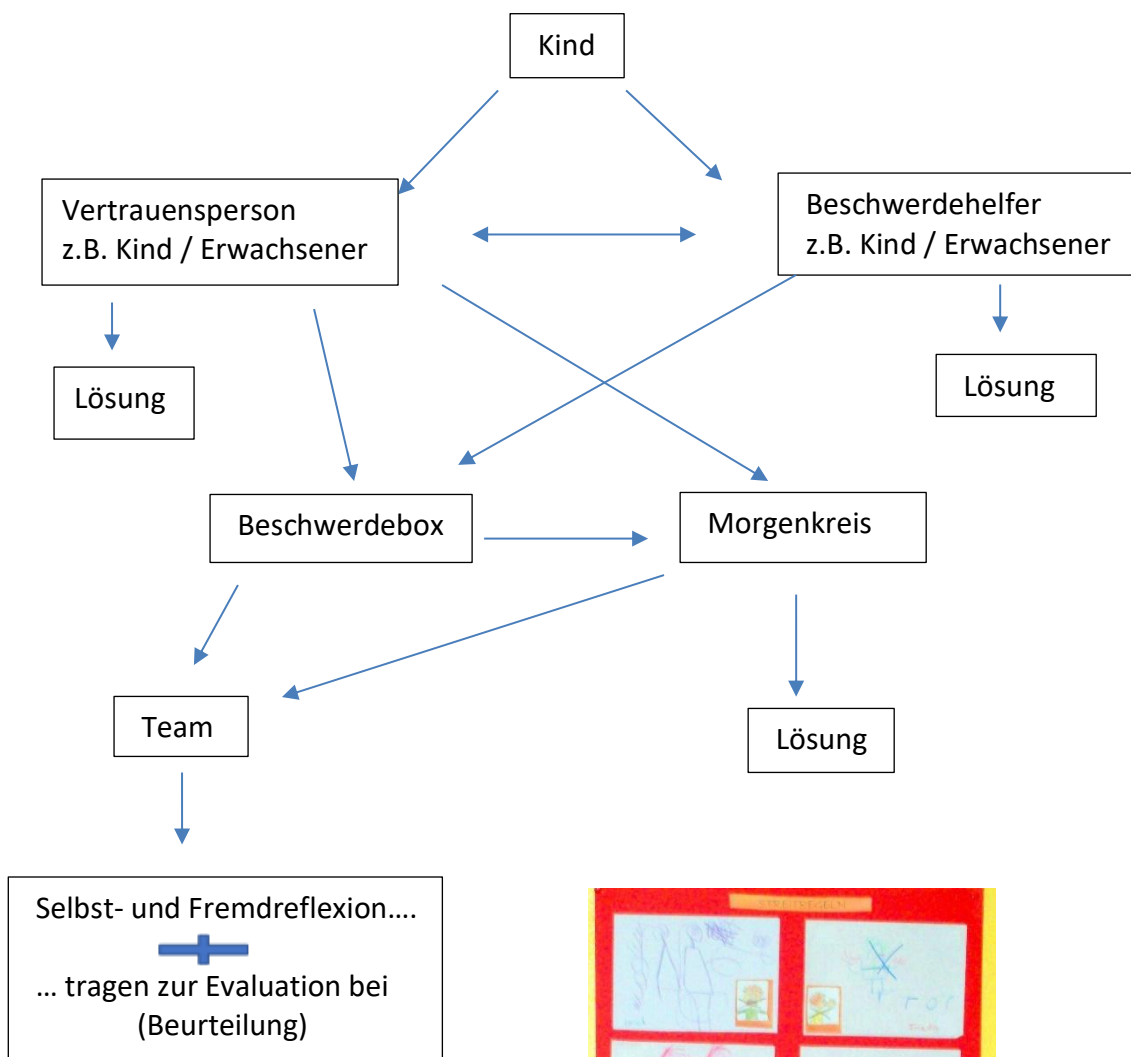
Kind

Vertrauensperson
z.B. Kind / Erwachsener

Beschwerdehelfer
z.B. Kind / Erwachsener

Lösung

Lösung

Beschwerdebox

Morgenkreis

Team

Lösung

Selbst- und Fremdreflexion….
… tragen zur Evaluation bei
(Beurteilung)

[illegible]